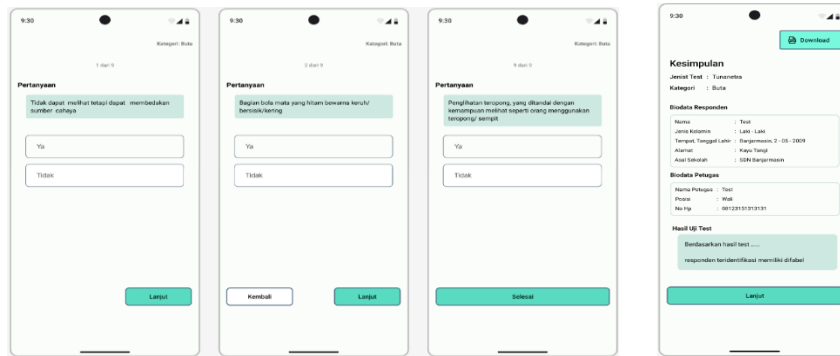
9:30

Kategori: Buta

1 dari 9

Pertanyaan

Tidak dapat melihat tetapi dapat membedakan sumber cahaya

Ya

Tidak

Lanjut

9:30

Kategori: Buta

2 dari 9

Pertanyaan

Bagian bola mata yang hitam berwarna keruh/ bersisik/kering

Ya

Tidak

Kembali

Lanjut

9:30

Kategori: Buta

9 dari 9

Pertanyaan

Penglihatan teropong, yang ditandai dengan kemampuan melihat seperti orang menggunakan teropong/ sempit

Ya

Tidak

Selesai

9:30

Download

Kesimpulan

Jenist Test : Tunanetra
Kategori : Buta

Biodata Responden

Nama : Test
Jenis Kelamin : Laki - Laki
Tempat, Tanggal Lahir : Banjarmasin, 2 - 05 - 2009
Alamat : Kayu Tangi
Asal Sekolah : SDN Banjarmasin

Biodata Petugas

Nama Petugas : Test
Posisi : Wali
No Hp : 081231513131

Hasil Uji Test

Berdasarkan hasil test .....

responden teridentifikasi memiliki difabel

Lanjut